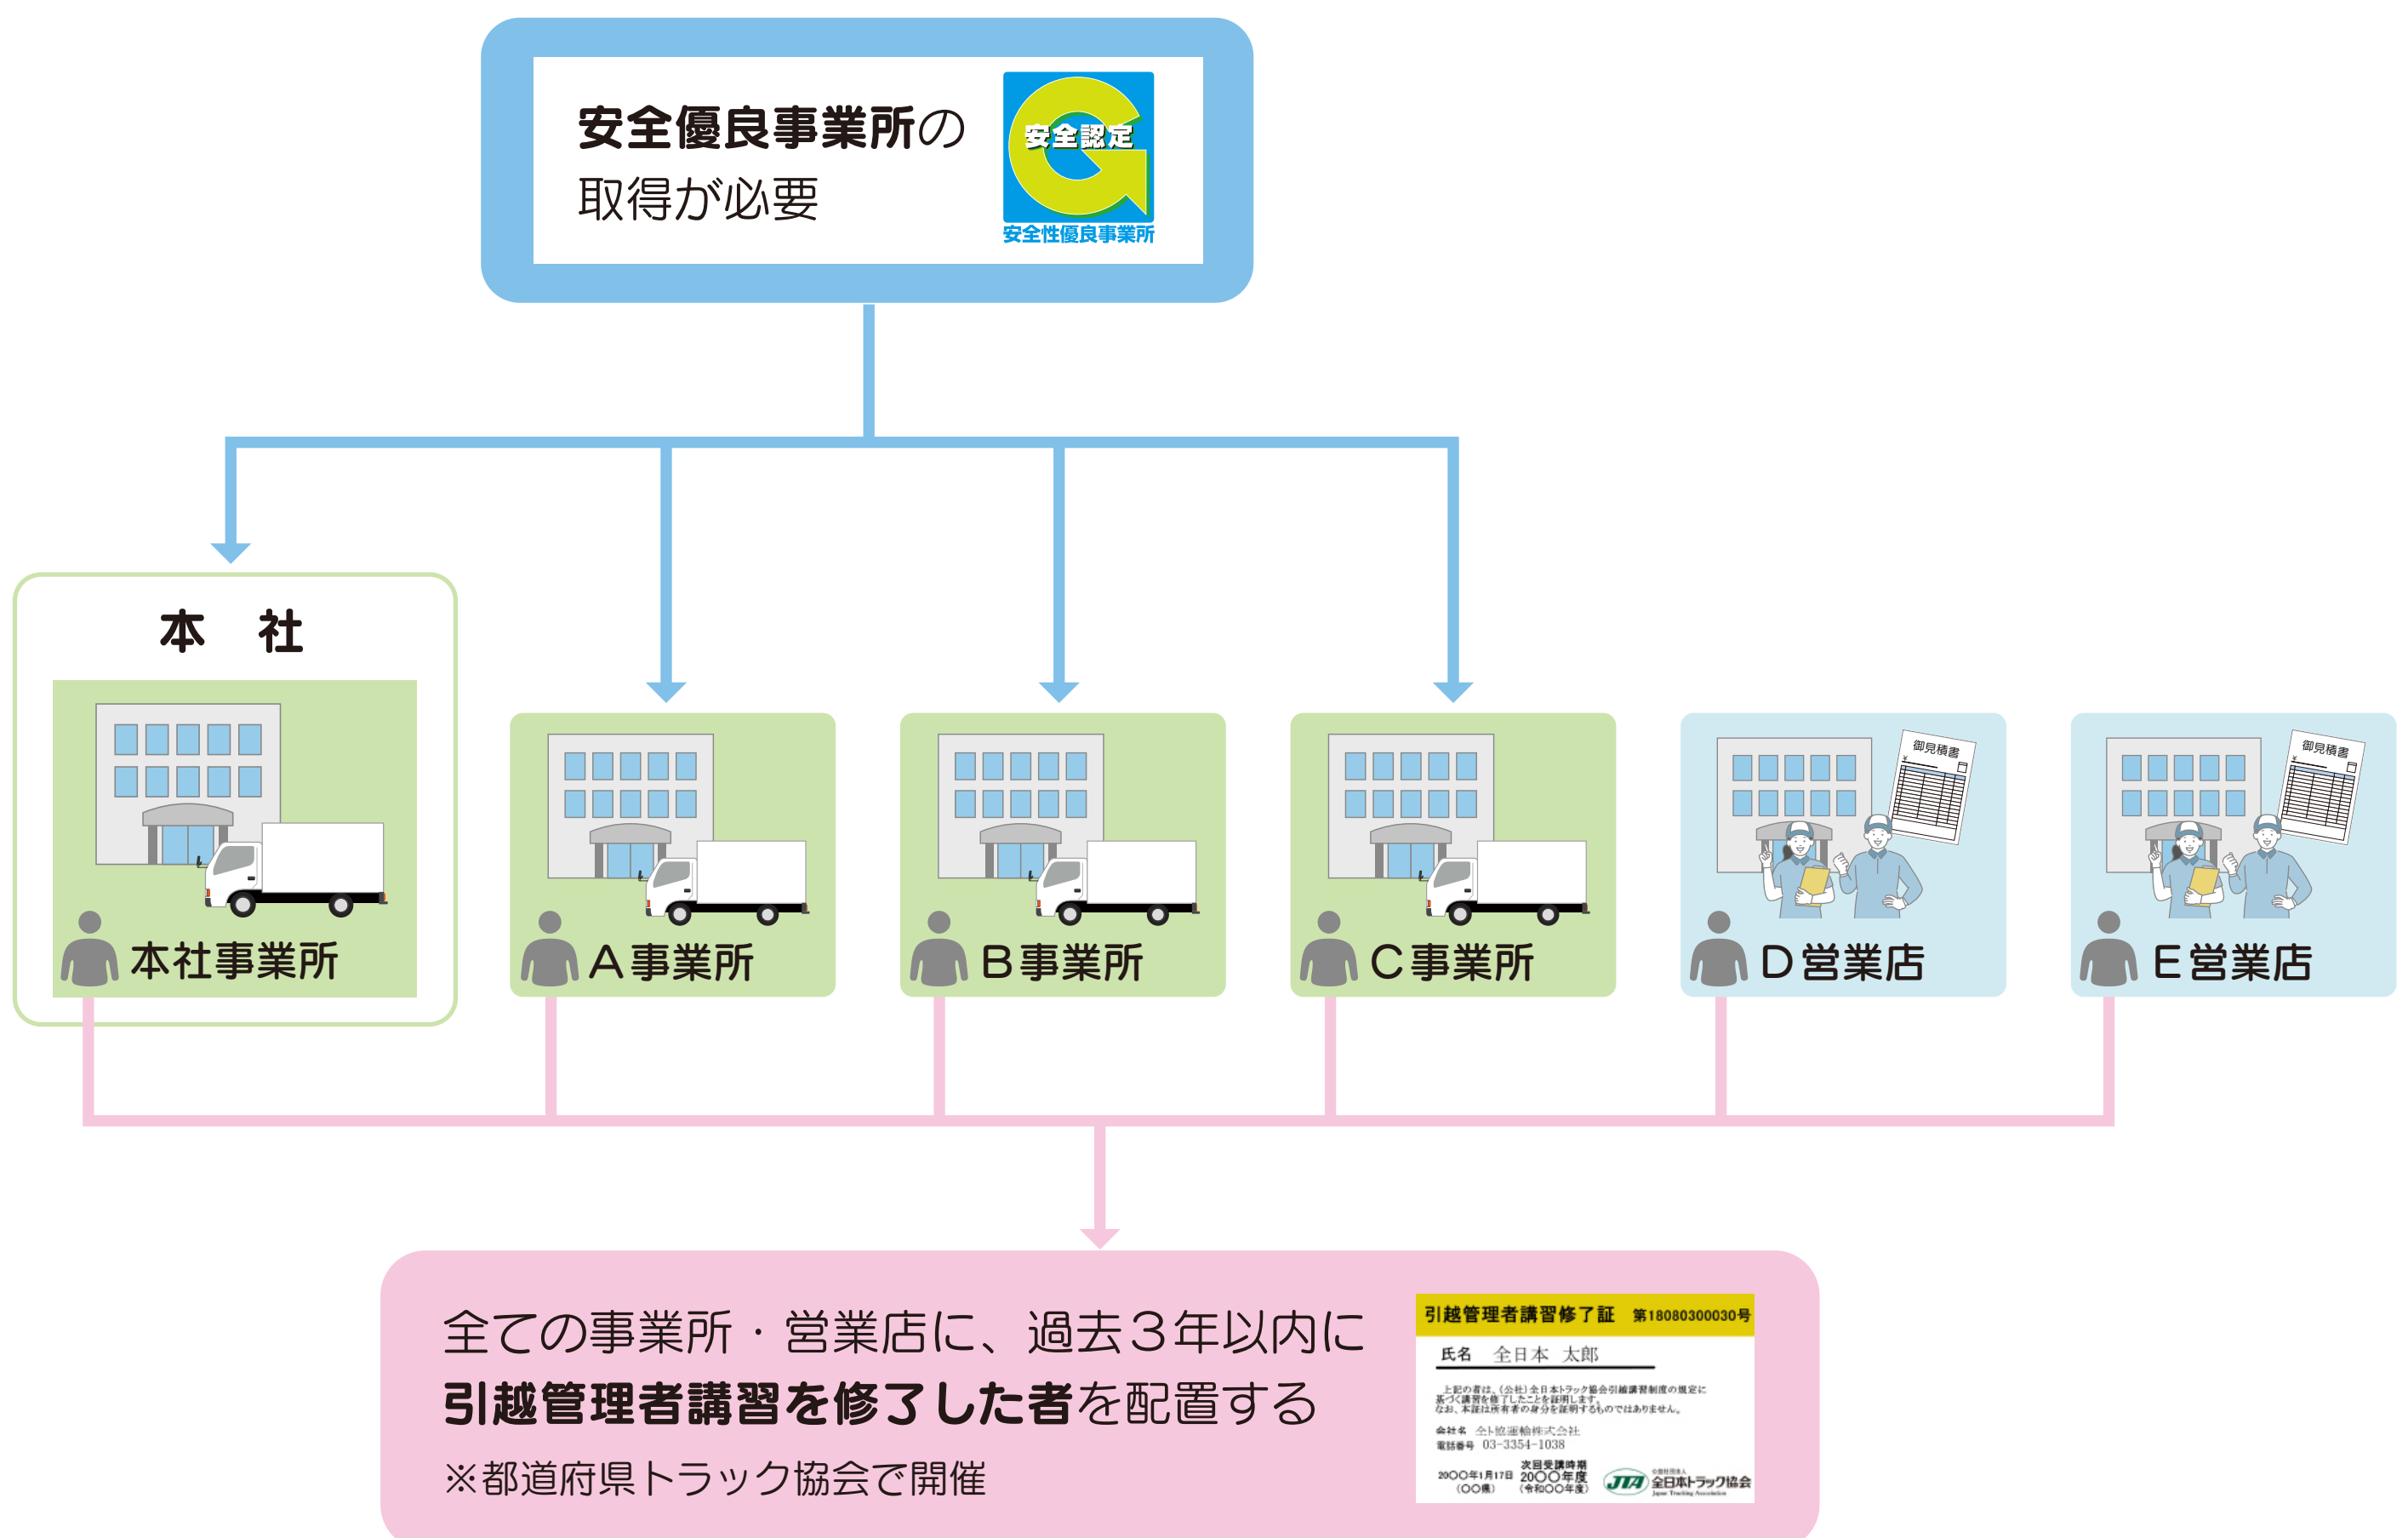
安全優良事業所の
取得が必要

安全認定
安全性優良事業所

本　社

本社事業所

A事業所

B事業所

C事業所

御見積書

D営業店

御見積書

E営業店

全ての事業所・営業店に、過去３年以内に
**引越管理者講習を修了した者**を配置する
※都道府県トラック協会で開催

引越管理者講習修了証　第18080300030号
氏名　全日本　太郎
上記の者は、(公社)全日本トラック協会引越講習制度の規定に基づく講習を修了したことを証明します。
なお、本証は所有者の身分を証明するものではありません。
会社名　全ト協運輸株式会社
電話番号　03-3354-1038
20〇〇年1月17日（〇〇県）
次回受講時期 20〇〇年度（令和〇〇年度）
JTA 全日本トラック協会